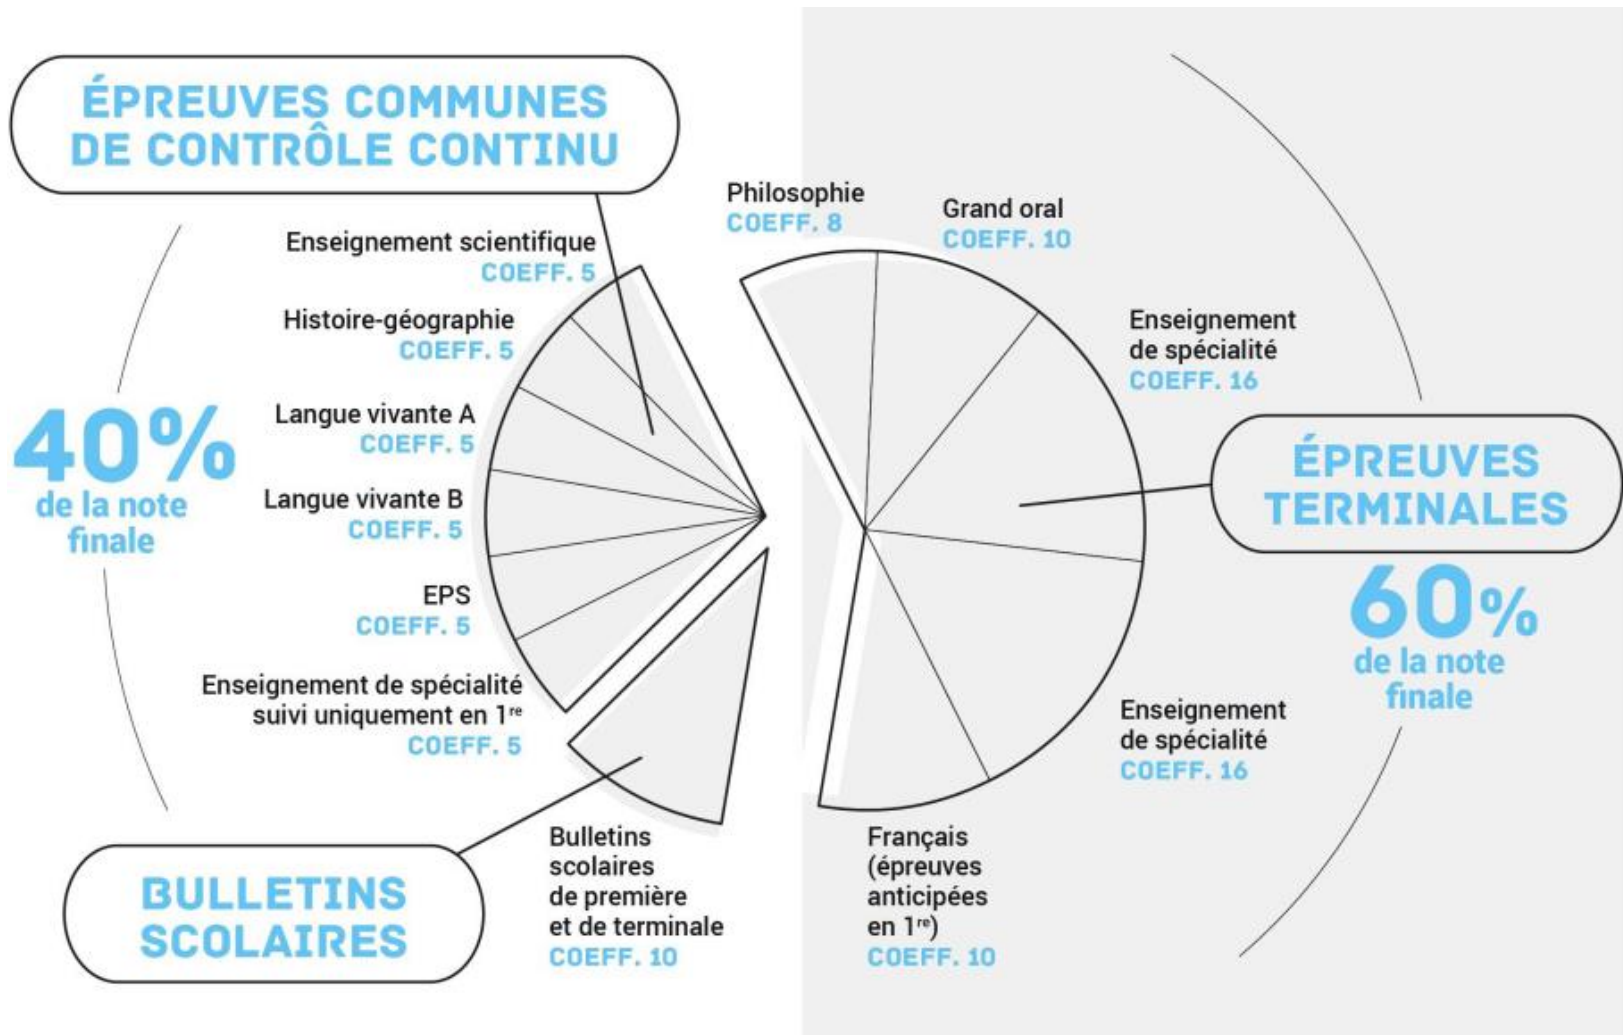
ÉPREUVES COMMUNES DE CONTRÔLE CONTINU

Enseignement scientifique
COEFF. 5

Histoire-géographie
COEFF. 5

Langue vivante A
COEFF. 5

Langue vivante B
COEFF. 5

EPS
COEFF. 5

Enseignement de spécialité suivi uniquement en $1^{re}$
COEFF. 5

40%
de la note finale

BULLETINS SCOLAIRES

Bulletins scolaires de première et de terminale
COEFF. 10

Philosophie
COEFF. 8

Grand oral
COEFF. 10

Enseignement de spécialité
COEFF. 16

ÉPREUVES TERMINALES

60%
de la note finale

Enseignement de spécialité
COEFF. 16

Français (épreuves anticipées en $1^{re}$)
COEFF. 10